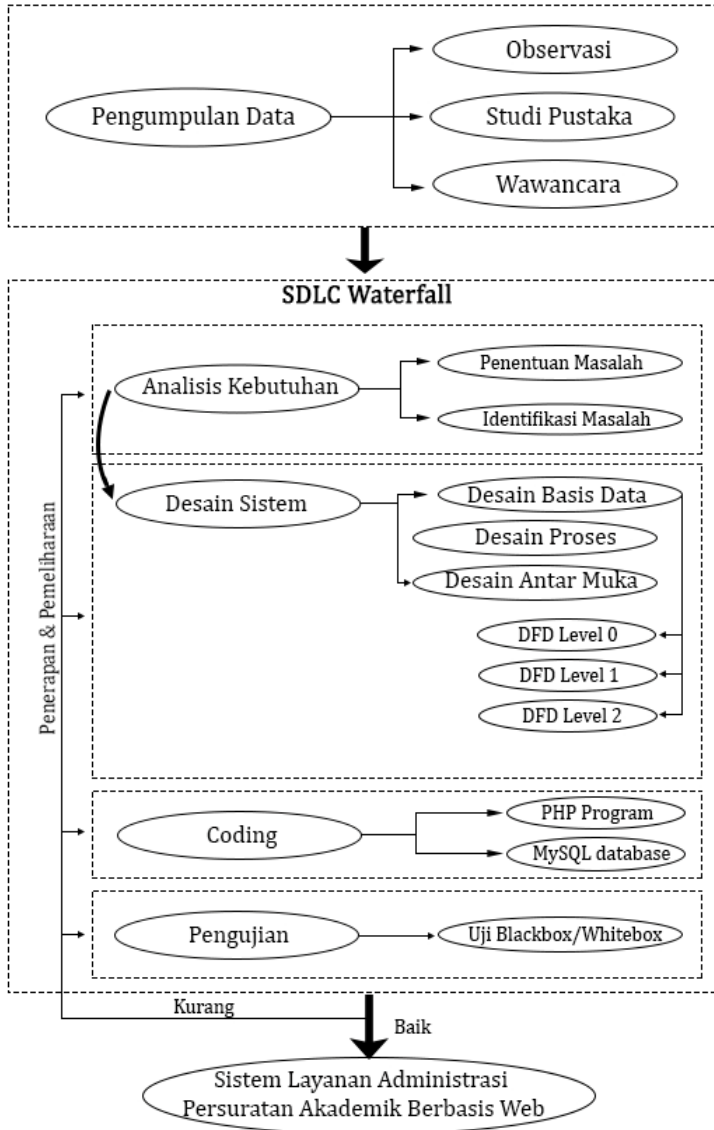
Pengumpulan Data

Observasi

Studi Pustaka

Wawancara

SDLC Waterfall

Penerapan & Pemeliharaan

Analisis Kebutuhan

Penentuan Masalah

Identifikasi Masalah

Desain Sistem

Desain Basis Data

Desain Proses

Desain Antar Muka

DFD Level 0

DFD Level 1

DFD Level 2

Coding

PHP Program

MySQL database

Pengujian

Uji Blackbox/Whitebox

Kurang

Baik

Sistem Layanan Administrasi Persuratan Akademik Berbasis Web